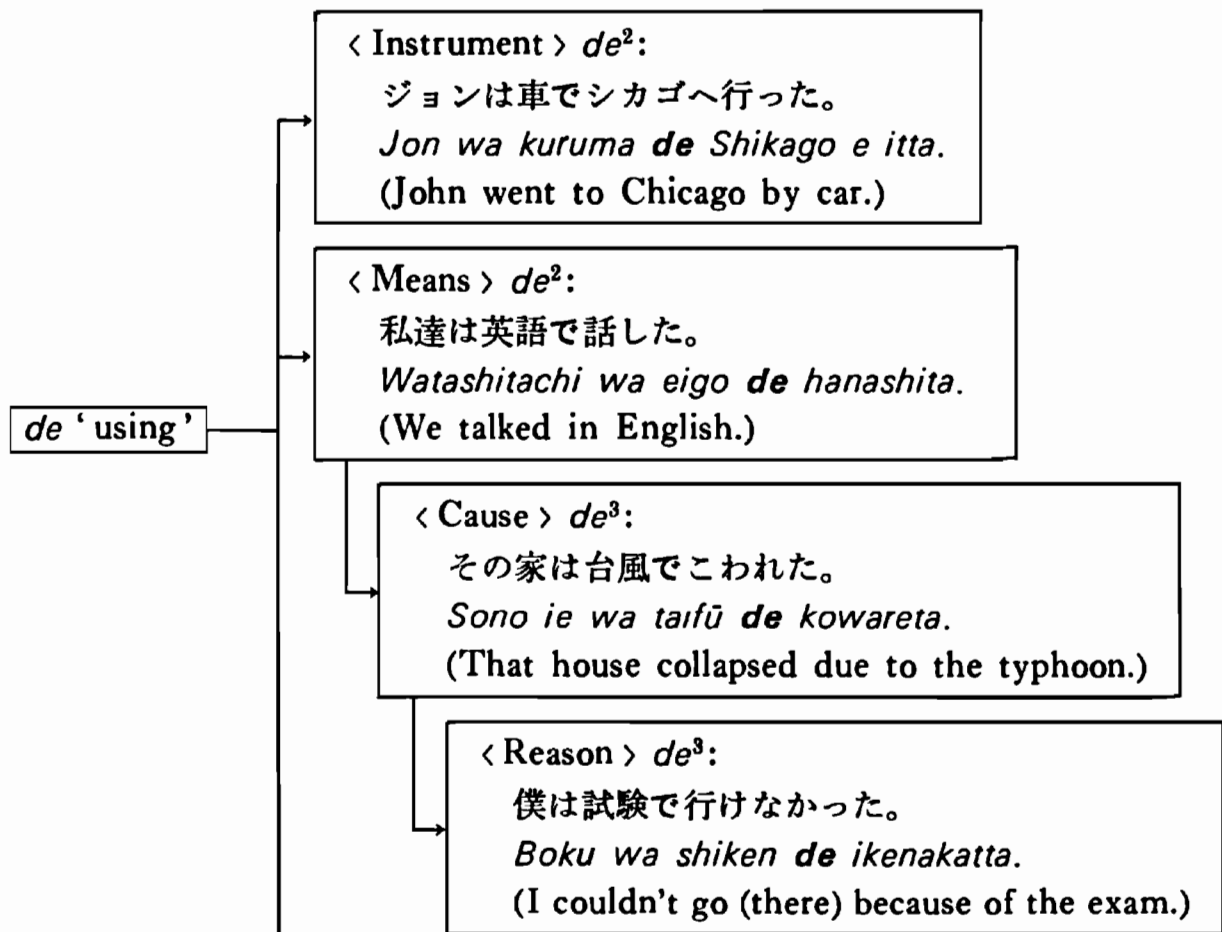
de ' using '

‹ Instrument › $de^2$:
ジョンは車でシカゴへ行った。
Jon wa kuruma de Shikago e itta.
(John went to Chicago by car.)

‹ Means › $de^2$:
私達は英語で話した。
Watashitachi wa eigo de hanashita.
(We talked in English.)

‹ Cause › $de^3$:
その家は台風でこわれた。
Sono ie wa taifū de kowareta.
(That house collapsed due to the typhoon.)

‹ Reason › $de^3$:
僕は試験で行けなかった。
Boku wa shiken de ikenakatta.
(I couldn't go (there) because of the exam.)